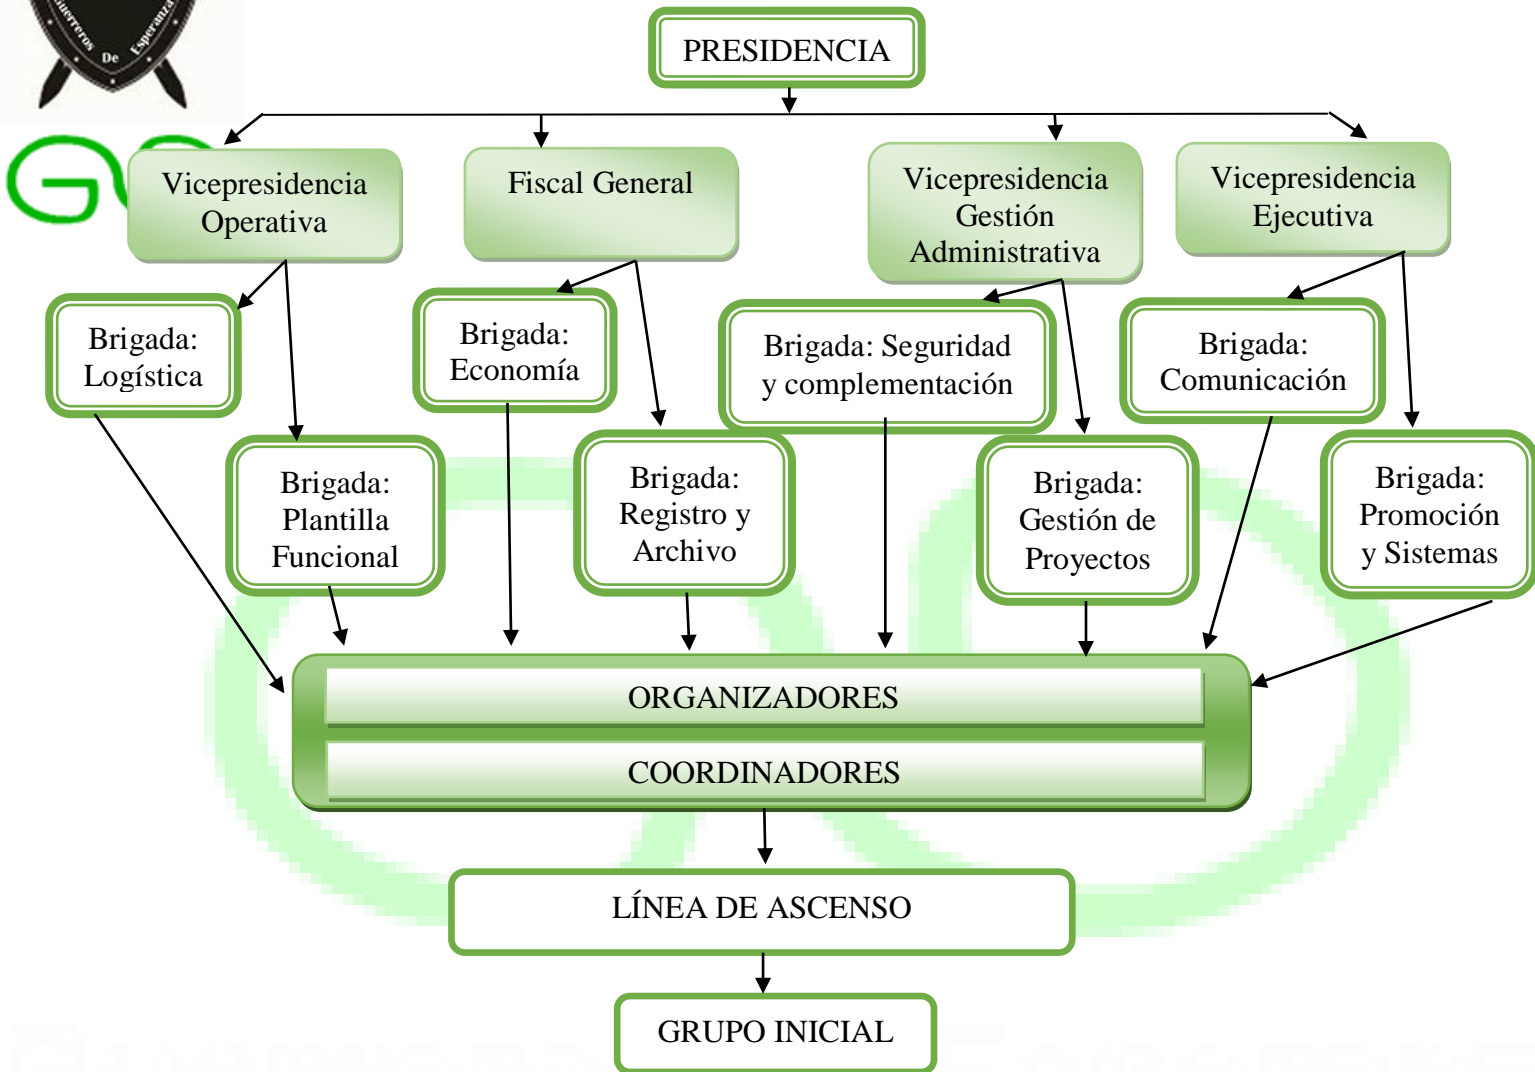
Guerreros De Esperanza

PRESIDENCIA

Vicepresidencia Operativa

Fiscal General

Vicepresidencia Gestión Administrativa

Vicepresidencia Ejecutiva

Brigada: Logística

Brigada: Economía

Brigada: Seguridad y complementación

Brigada: Comunicación

Brigada: Plantilla Funcional

Brigada: Registro y Archivo

Brigada: Gestión de Proyectos

Brigada: Promoción y Sistemas

ORGANIZADORES

COORDINADORES

LÍNEA DE ASCENSO

GRUPO INICIAL